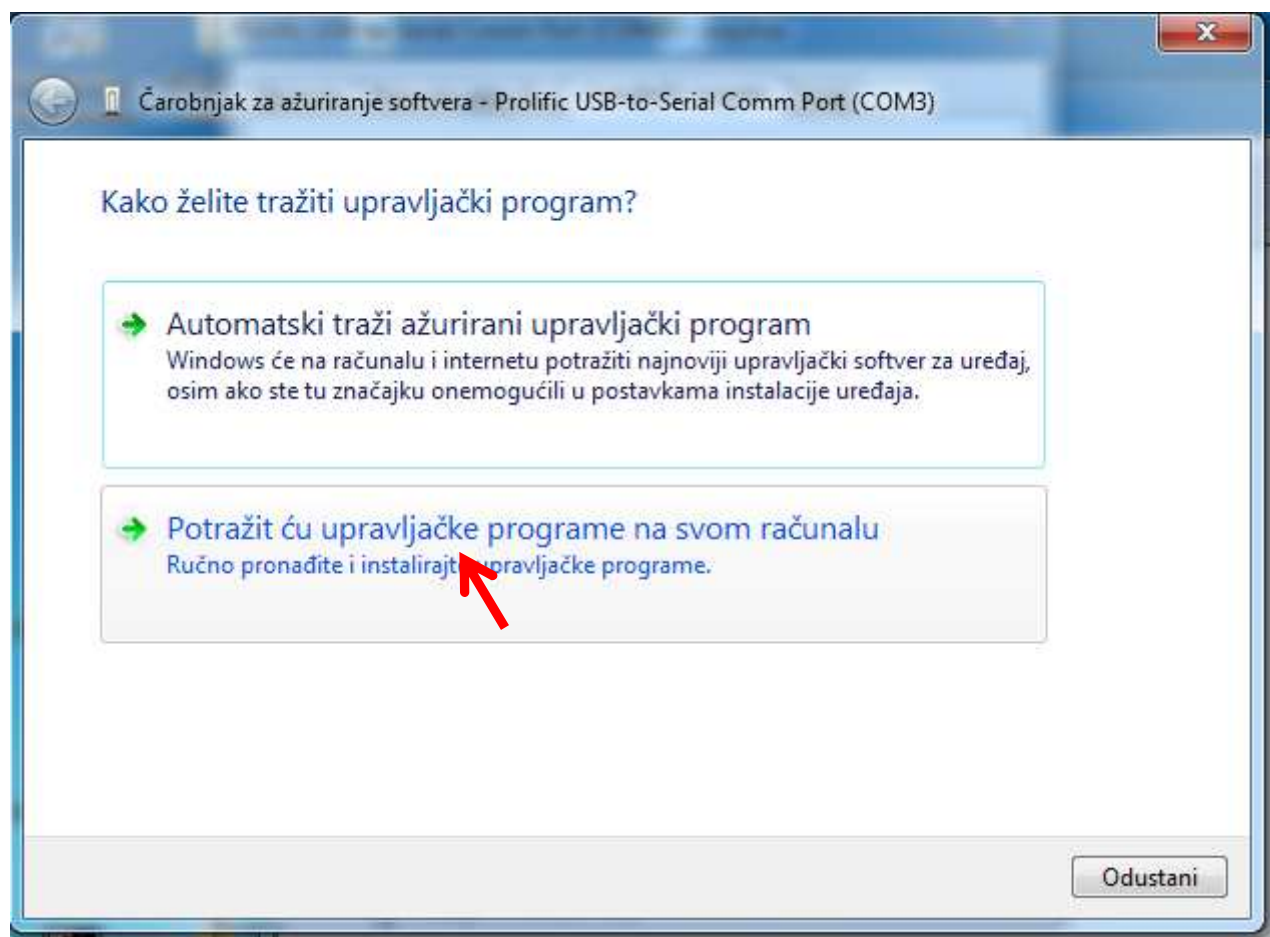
Čarobnjak za ažuriranje softvera - Prolific USB-to-Serial Comm Port (COM3)

Kako želite tražiti upravljački program?

Automatski traži ažurirani upravljački program
Windows će na računalu i internetu potražiti najnoviji upravljački softver za uređaj, osim ako ste tu značajku onemogućili u postavkama instalacije uređaja.

Potražit ću upravljačke programe na svom računalu
Ručno pronađite i instalirajte upravljačke programe.

Odustani